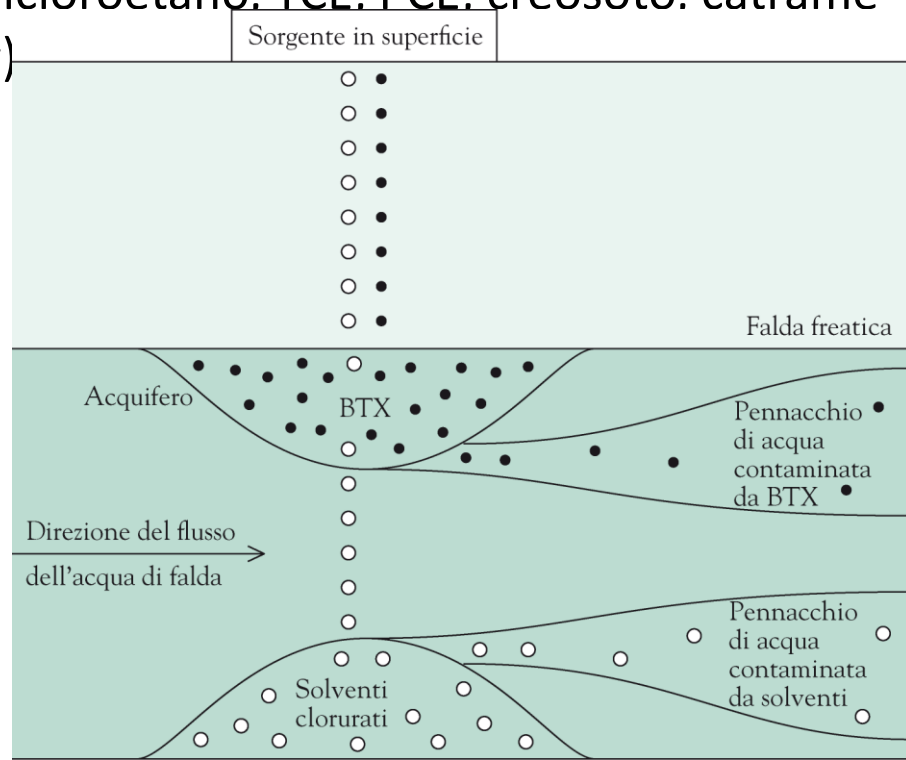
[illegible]icloroetano. TCE. PCE. creosoto. catrame
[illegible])

Sorgente in superficie

Falda freatica

Acquifero

BTX

Pennacchio di acqua contaminata da BTX

Direzione del flusso dell'acqua di falda

Pennacchio di acqua contaminata da solventi

Solventi clorurati